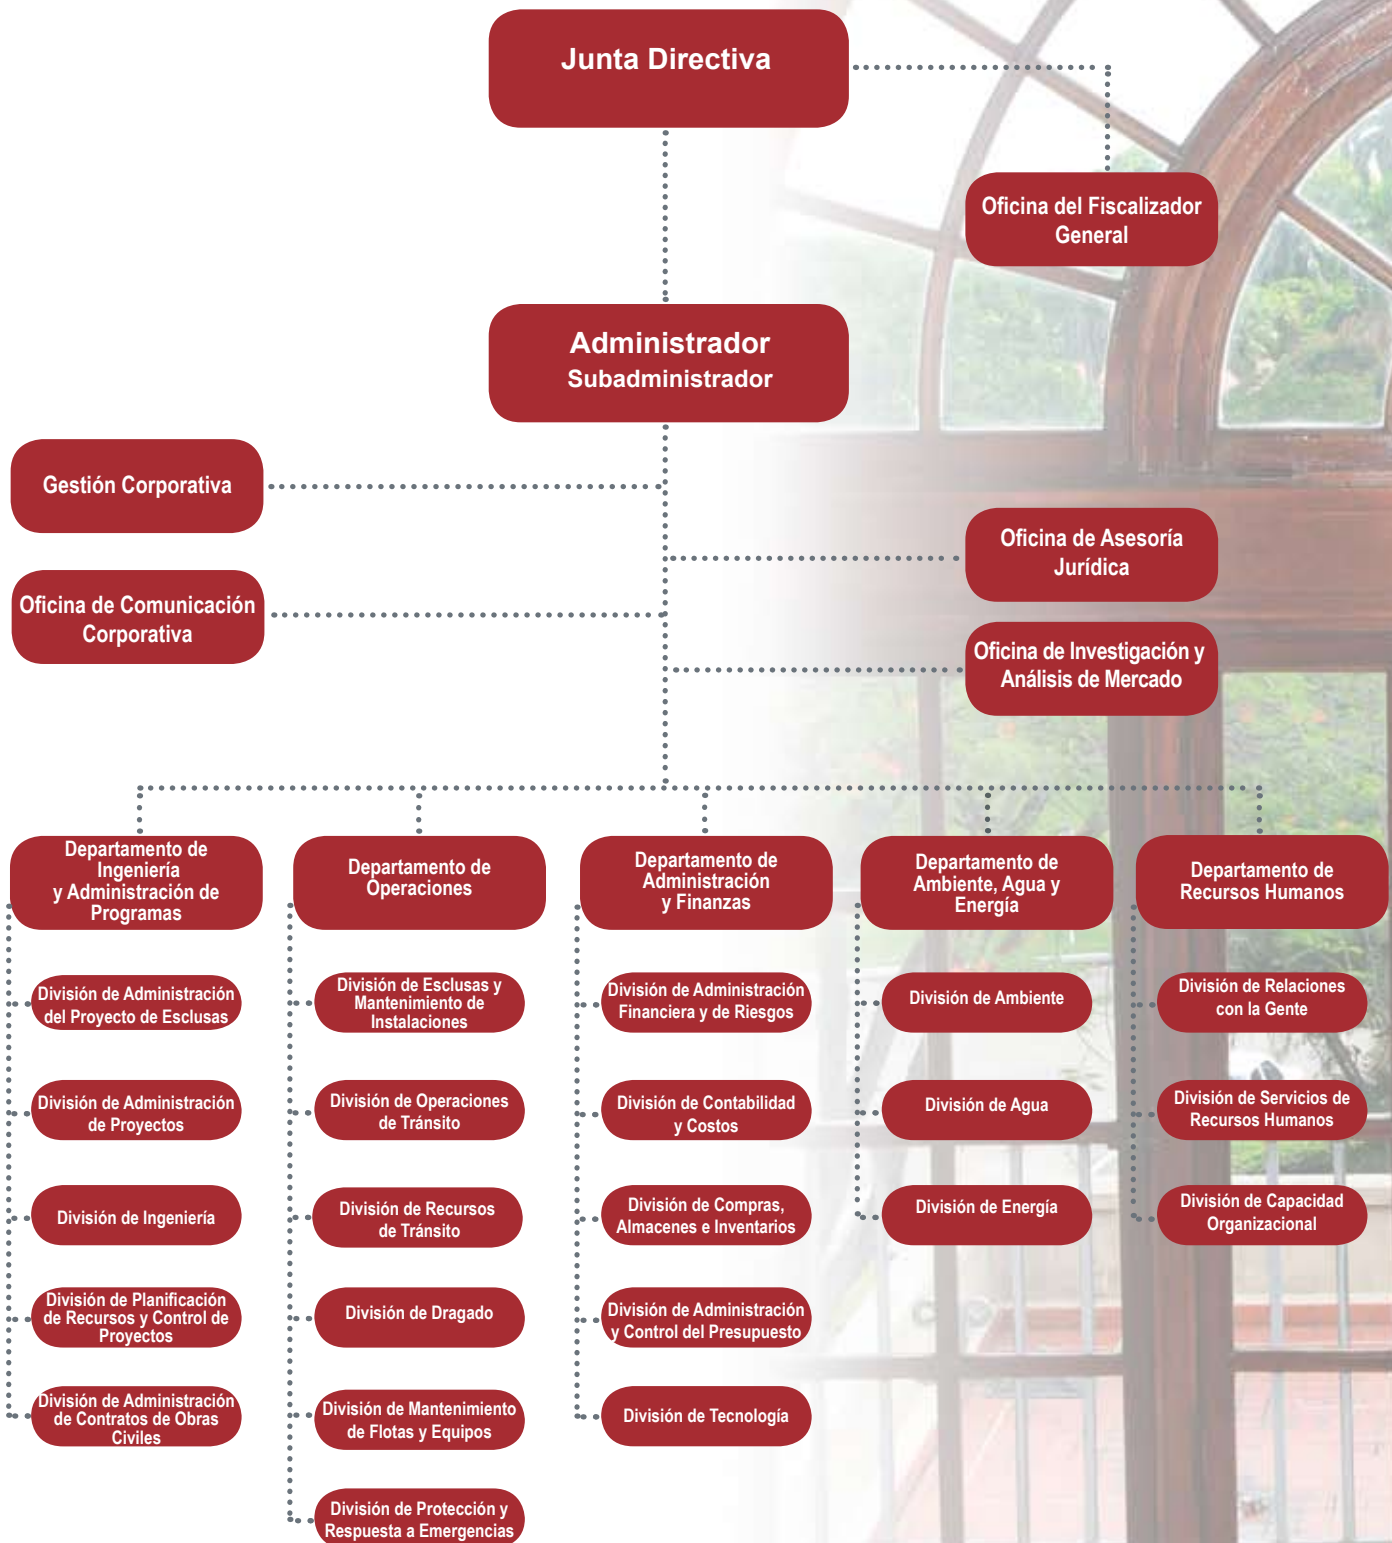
Junta Directiva

Oficina del Fiscalizador General

Administrador
Subadministrador

Gestión Corporativa

Oficina de Comunicación Corporativa

Oficina de Asesoría Jurídica

Oficina de Investigación y Análisis de Mercado

Departamento de Ingeniería y Administración de Programas

División de Administración del Proyecto de Esclusas

División de Administración de Proyectos

División de Ingeniería

División de Planificación de Recursos y Control de Proyectos

División de Administración de Contratos de Obras Civiles

Departamento de Operaciones

División de Esclusas y Mantenimiento de Instalaciones

División de Operaciones de Tránsito

División de Recursos de Tránsito

División de Dragado

División de Mantenimiento de Flotas y Equipos

División de Protección y Respuesta a Emergencias

Departamento de Administración y Finanzas

División de Administración Financiera y de Riesgos

División de Contabilidad y Costos

División de Compras, Almacenes e Inventarios

División de Administración y Control del Presupuesto

División de Tecnología

Departamento de Ambiente, Agua y Energía

División de Ambiente

División de Agua

División de Energía

Departamento de Recursos Humanos

División de Relaciones con la Gente

División de Servicios de Recursos Humanos

División de Capacidad Organizacional